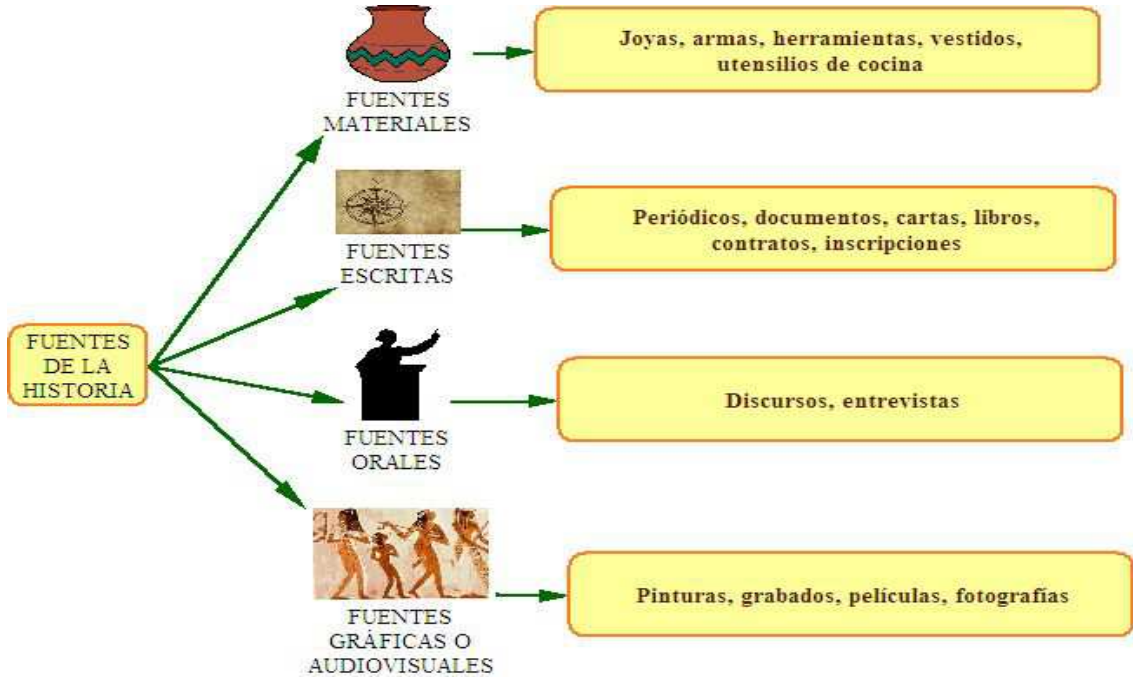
FUENTES DE LA HISTORIA

FUENTES MATERIALES

Joyas, armas, herramientas, vestidos, utensilios de cocina

FUENTES ESCRITAS

Periódicos, documentos, cartas, libros, contratos, inscripciones

FUENTES ORALES

Discursos, entrevistas

FUENTES GRÁFICAS O AUDIOVISUALES

Pinturas, grabados, películas, fotografías